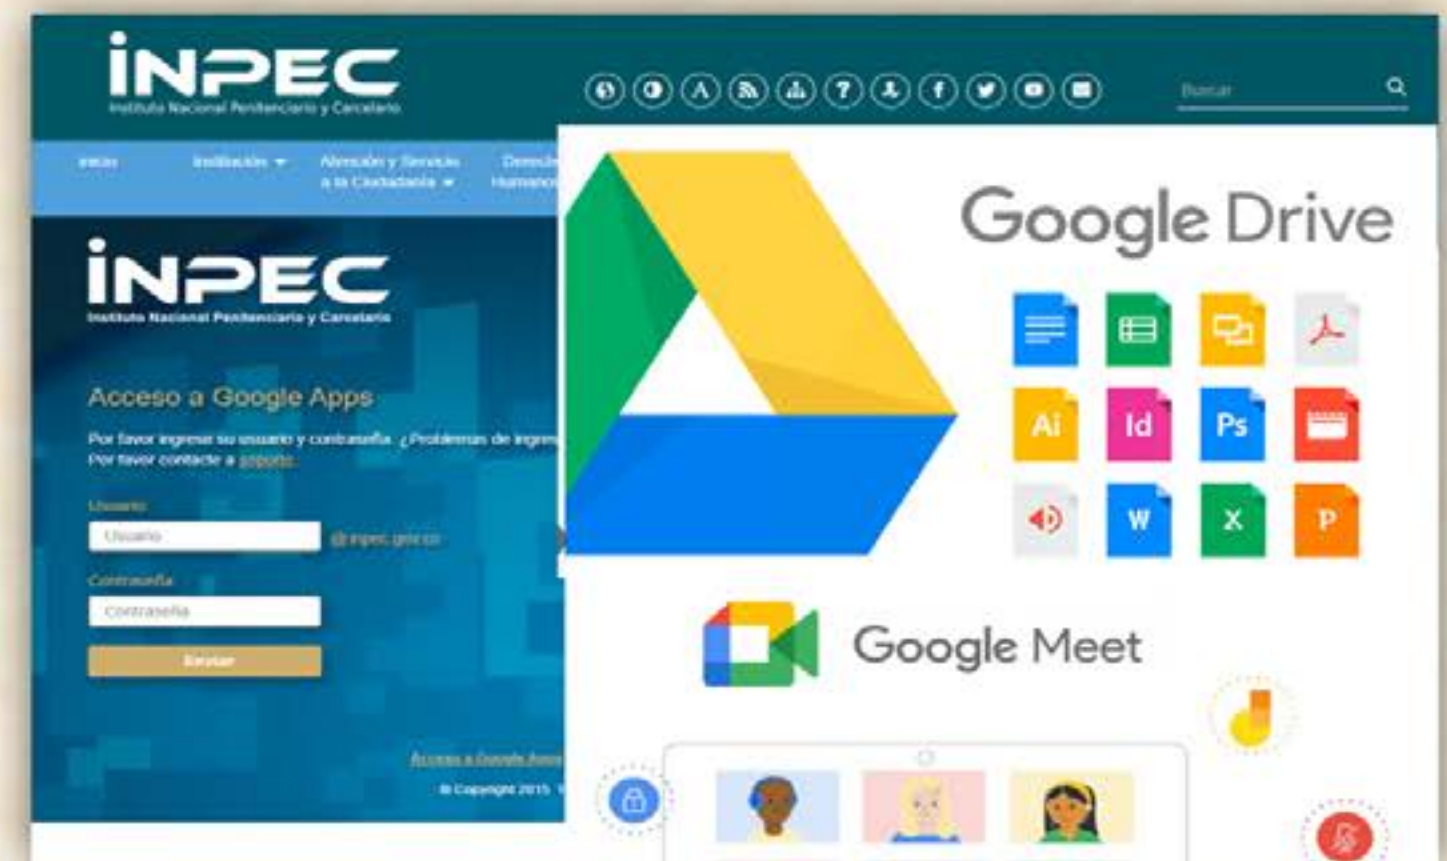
INPEC
Instituto Nacional Penitenciario y Carcelario

Buscar

Inicio Institución Atención y Servicios a la Ciudadanía Derechos Humanos

INPEC
Instituto Nacional Penitenciario y Carcelario

Acceso a Google Apps

Por favor ingrese su usuario y contraseña. ¿Problemas de ingreso? Por favor contacte a soporte.

Usuario
Usuario @inpec.gov.co
Contraseña
Contraseña
Enviar

Acceso a Google Apps
© Copyright 2015

Google Drive

Ai Id Ps
W X P

Google Meet